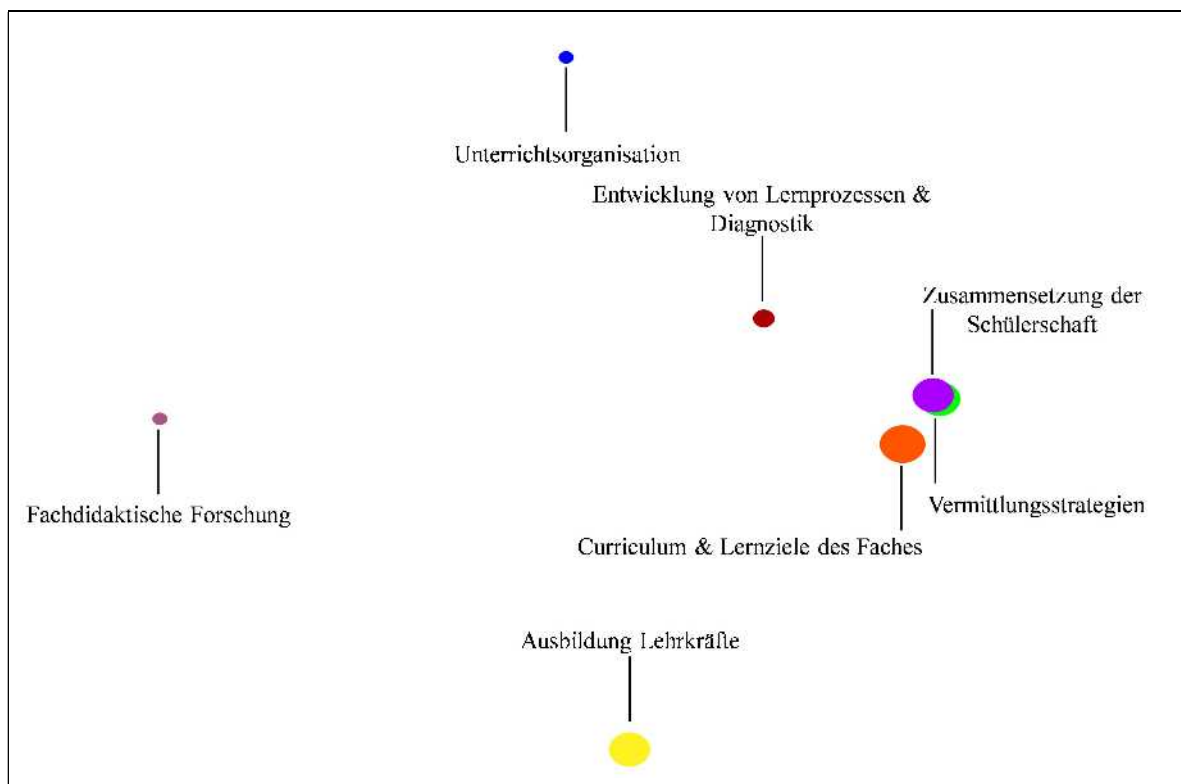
Unterrichtsorganisation

Entwicklung von Lernprozessen & Diagnostik

Zusammensetzung der Schülerschaft

Fachdidaktische Forschung

Vermittlungsstrategien

Curriculum & Lernziele des Faches

Ausbildung Lehrkräfte